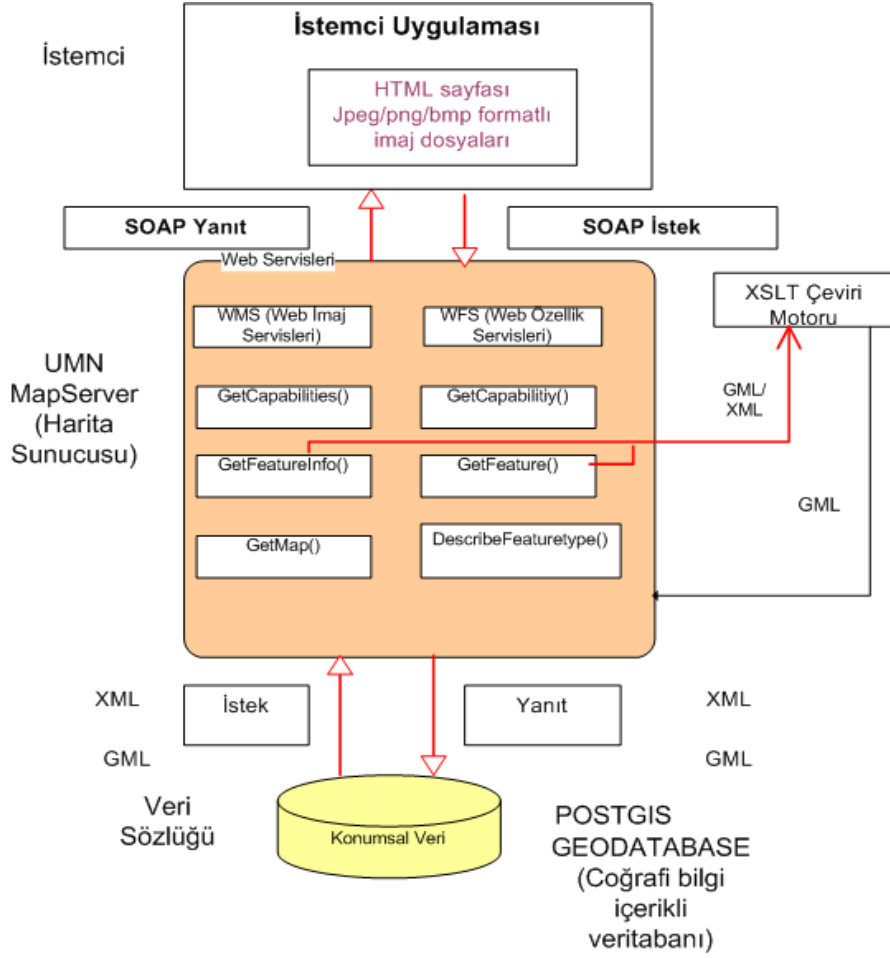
İstemci

İstemci Uygulaması

HTML sayfası
Jpeg/png/bmp formatlı
imaj dosyaları

SOAP Yanıt

SOAP İstek

Web Servisleri

WMS (Web İmaj Servisleri)

WFS (Web Özellik Servisleri)

XSLT Çeviri Motoru

UMN MapServer (Harita Sunucusu)

GetCapabilities()

GetCapabilitiy()

GML/ XML

GetFeatureInfo()

GetFeature()

GML

GetMap()

DescribeFeaturetype()

XML

İstek

Yanıt

XML

GML

GML

Veri Sözlüğü

Konumsal Veri

POSTGIS GEODATABASE (Coğrafi bilgi içerikli veritabanı)